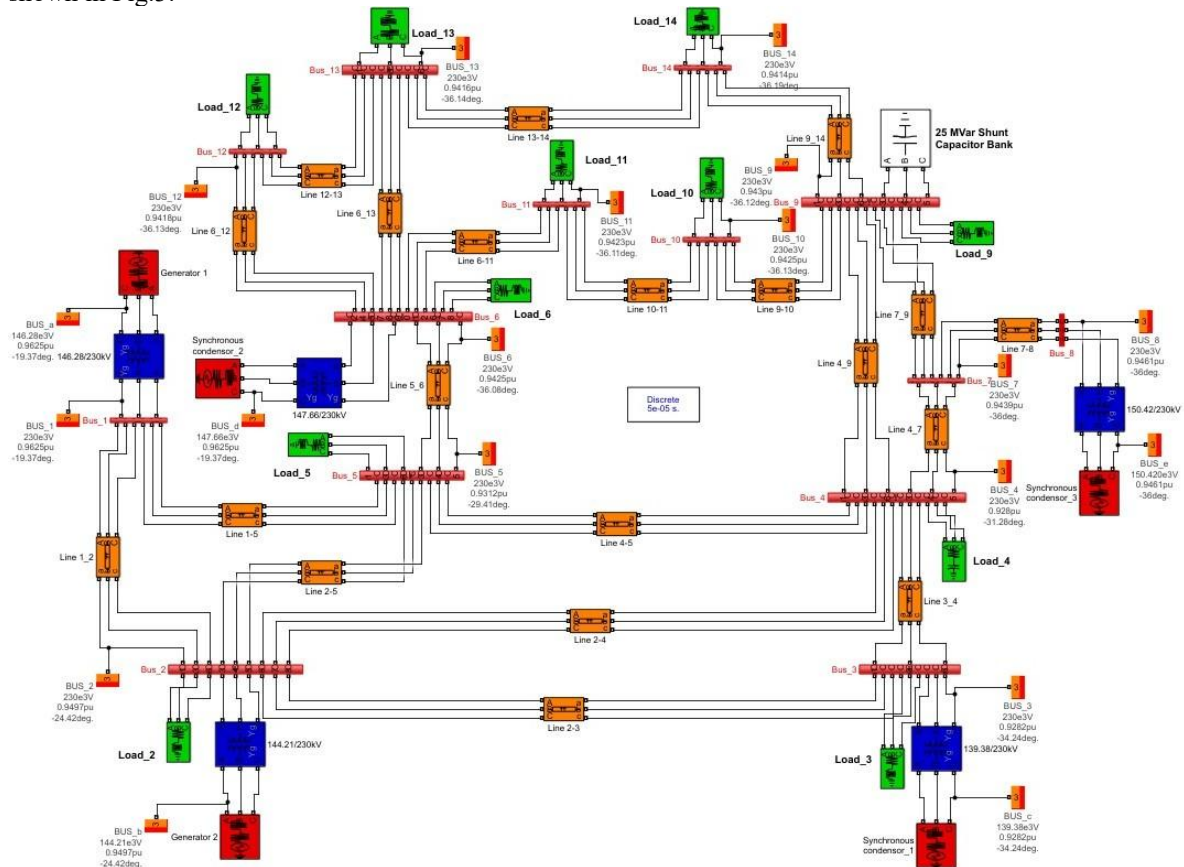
shown in Fig.3.

Load_13
Bus_13
BUS_13
230e3V
0.9416pu
-36.14deg.

Load_14
Bus_14
BUS_14
230e3V
0.9414pu
-36.19deg.

Line 13-14

Load_12
Bus_12
BUS_12
230e3V
0.9418pu
-36.13deg.
Line 12-13
Line 6_13
Line 6_12

Load_11
Bus_11
BUS_11
230e3V
0.9423pu
-36.11deg.
Line 6-11

Load_10
Bus_10
BUS_10
230e3V
0.9425pu
-36.13deg.

Line 9_14
BUS_9
230e3V
0.943pu
-36.12deg.
Bus_9

25 MVar Shunt
Capacitor Bank

Load_9

Generator 1

BUS_a
146.28e3V
0.9625pu
-19.37deg.
146.28/230kV

Bus_6
Load_6
BUS_6
230e3V
0.9425pu
-36.08deg.

Line 10-11
Line 9-10

Line 7_9
Line 7-8
Bus_8
BUS_8
230e3V
0.9461pu
-36deg.

Synchronous
condensor_2
147.66/230kV
BUS_d
147.66e3V
0.9625pu
-19.37deg.

Line 5_6
Line 4_9
Bus_7
BUS_7
230e3V
0.9439pu
-36deg.

Discrete
5e-05 s.

150.42/230kV

BUS_1
230e3V
0.9625pu
-19.37deg.
Bus_1

Line 4_7

BUS_e
150.420e3V
0.9461pu
-36deg.
Synchronous
condensor_3

Load_5
Bus_5
BUS_5
230e3V
0.9312pu
-29.41deg.

Bus_4
BUS_4
230e3V
0.928pu
-31.28deg.

Line 1-5
Line 4-5

Load_4

Line 1_2
Line 2-5
Line 3_4
Line 2-4

Bus_2
BUS_2
230e3V
0.9497pu
-24.42deg.

Bus_3
BUS_3
230e3V
0.9282pu
-34.24deg.

Line 2-3

Load_2
144.21/230kV

Load_3
139.38/230kV

BUS_b
144.21e3V
0.9497pu
-24.42deg.
Generator 2

BUS_c
139.38e3V
0.9282pu
-34.24deg.
Synchronous
condensor_1